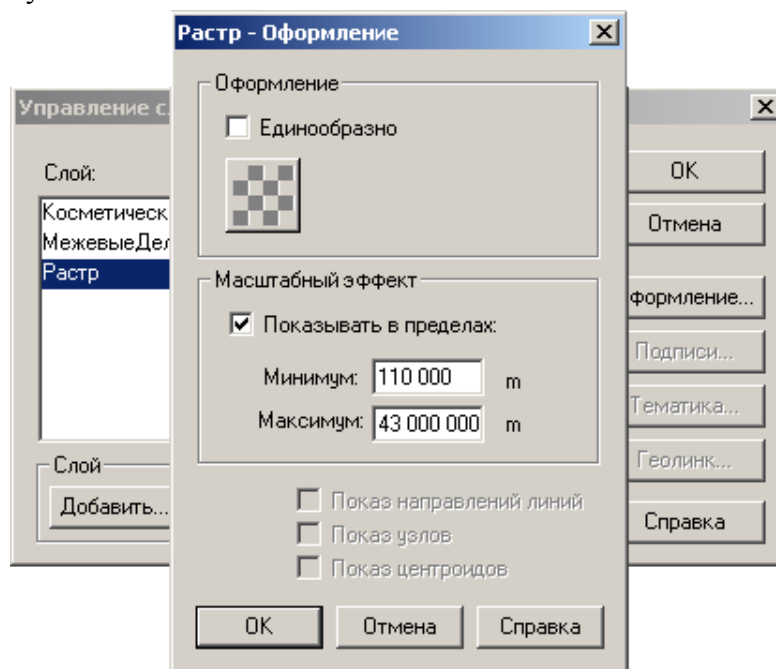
Растр - Оформление

Оформление

Единообразно

Масштабный эффект

Показывать в пределах:

Минимум: 110 000 m

Максимум: 43 000 000 m

Показ направлений линий

Показ узлов

Показ центроидов

OK Отмена Справка

Управление с

Слой:

Косметическ

МежевыеДел

Растр

Слой

Добавить...

OK

Отмена

Оформление...

Подписи...

Тематика...

Геолинк...

Справка